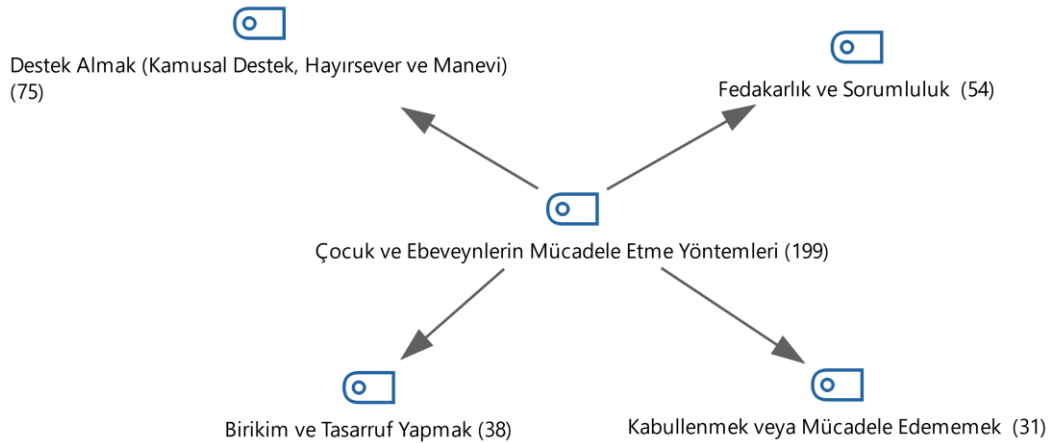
Destek Almak (Kamusal Destek, Hayırsever ve Manevi) (75)

Fedakarlık ve Sorumluluk (54)

Çocuk ve Ebeveynlerin Mücadele Etme Yöntemleri (199)

Birikim ve Tasarruf Yapmak (38)

Kabullenmek veya Mücadele Edememek (31)